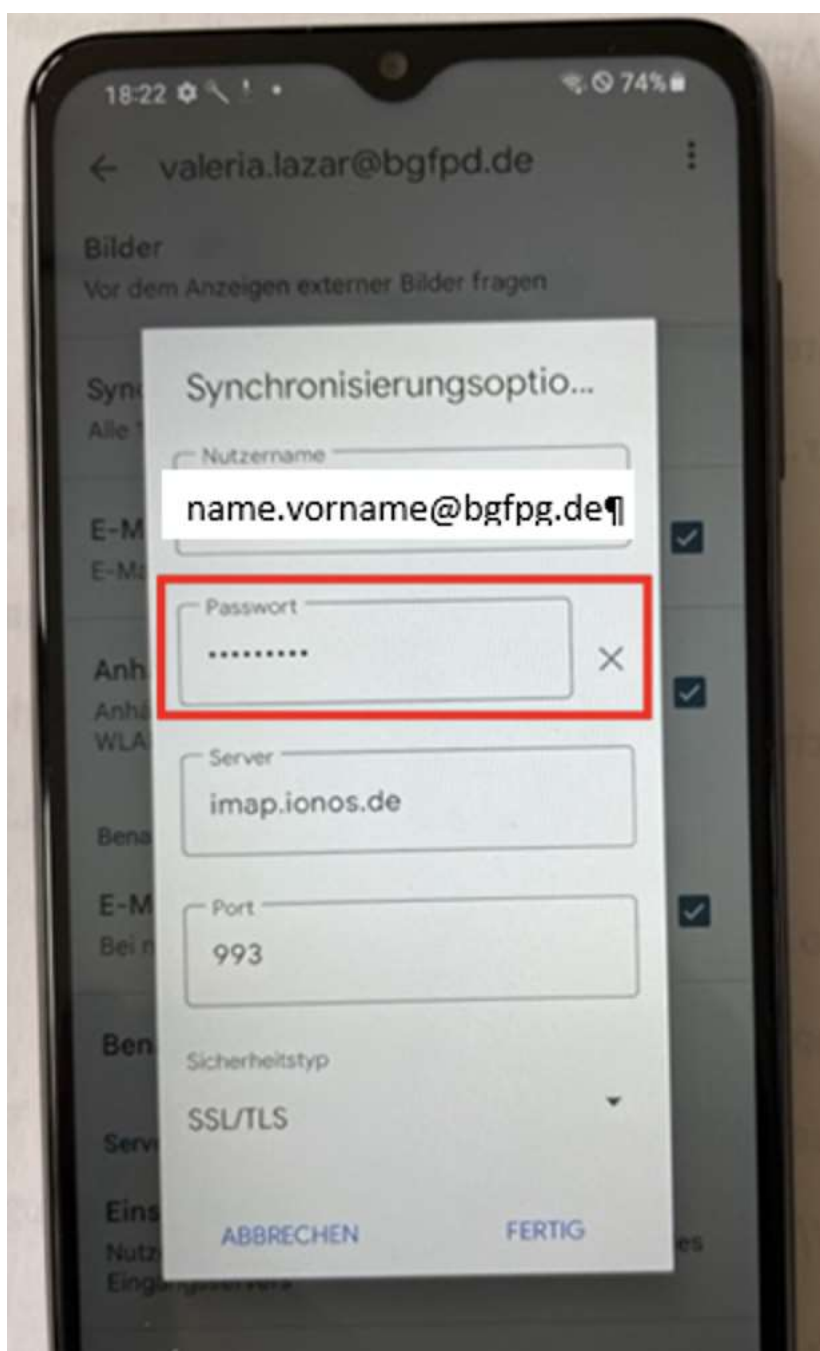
18:22 74%

← valeria.lazar@bgfpd.de

Bilder
Vor dem Anzeigen externer Bilder fragen

Syn
Alle

E-M
E-Ma

Anh
Anh
WLA

Bena

E-M
Bei n

Ben

Serv

Eins
Nutz
Eing

es

Synchronisierungsoptio...

Nutzername
name.vorname@bgfpg.de¶

Passwort
••••••••••

Server
imap.ionos.de

Port
993

Sicherheitstyp
SSL/TLS

ABBRECHEN
FERTIG